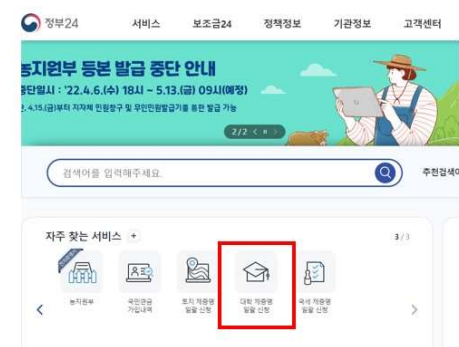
정부24 서비스 보조금24 정책정보 기관정보 고객센터

농지원부 등본 발급 중단 안내
중단일시 : '22.4.6.(수) 18시 ~ 5.13.(금) 09시(예정)
※ 4.15.(금)부터 지자체 민원창구 및 무인민원발급기를 통한 발급 가능

2/2 < ॥ >

검색어를 입력해주세요.

추천검색어

자주 찾는 서비스 +

3/3

농지원부
국민연금 가입내역
토지 자동명 발급 신청
대학 재증명 발급 신청
국세 재증명 발급 신청

<
>